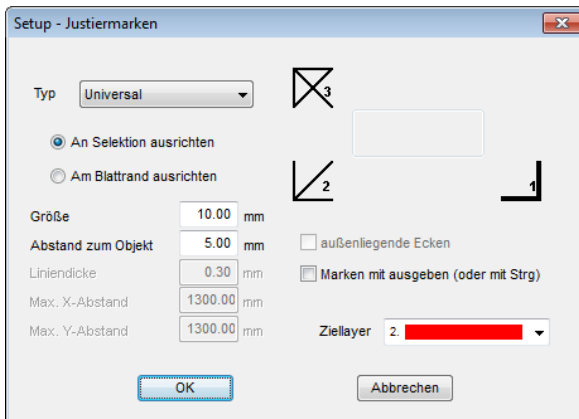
Setup - Justiermarken

Typ Universal

An Selektion ausrichten

Am Blattrand ausrichten

3

2

1

Größe 10.00 mm

Abstand zum Objekt 5.00 mm

Liniendicke 0.30 mm

Max. X-Abstand 1300.00 mm

Max. Y-Abstand 1300.00 mm

außenliegende Ecken

Marken mit ausgeben (oder mit Strg)

Ziellayer 2.

OK

Abbrechen